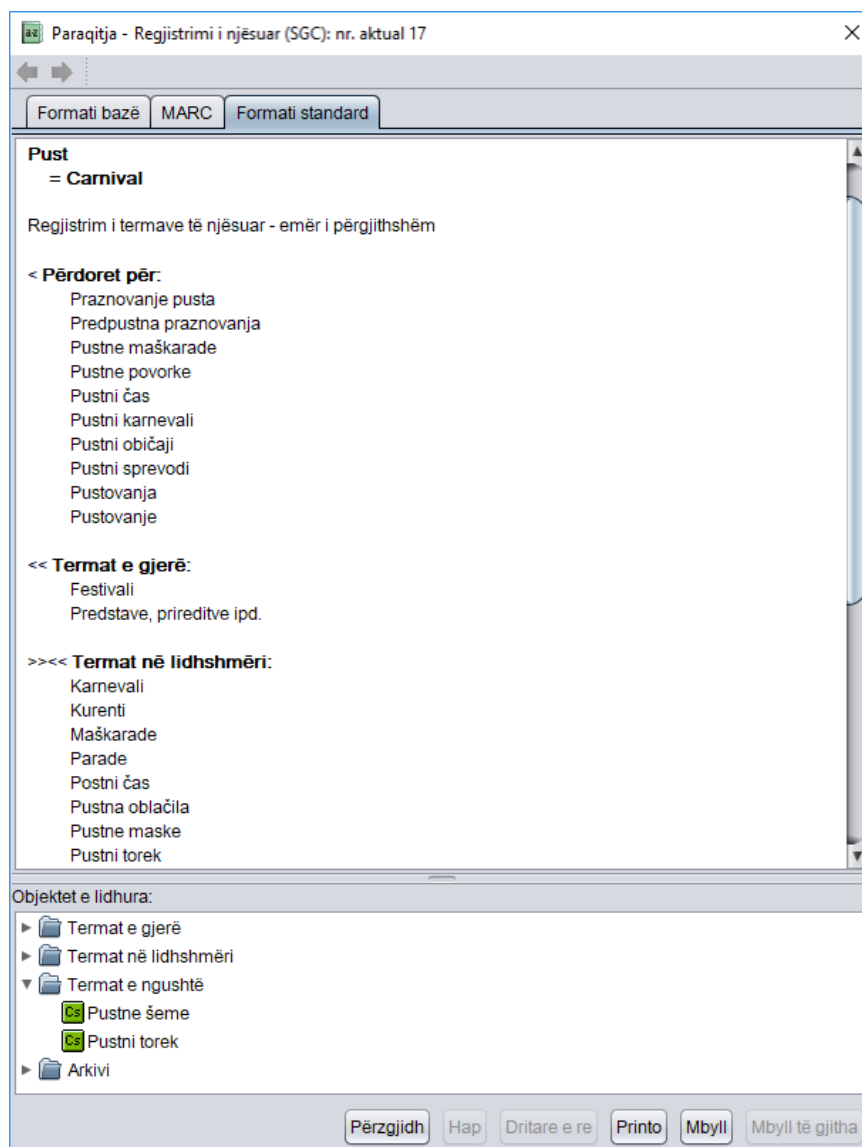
Paraqitja - Regjistrimi i njësuar (SGC): nr. aktual 17

Formati bazë | MARC | Formati standard

Pust
= Carnival

Regjistrim i termave të njësuar - emër i përgjithshëm

< Përdoret për:
Praznovanje pusta
Predpustna praznovanja
Pustne maškarade
Pustne povorke
Pustni čas
Pustni karnevali
Pustni običaji
Pustni sprevodi
Pustovanja
Pustovanje

<< Termat e gjerë:
Festivali
Predstave, prireditve ipd.

>><< Termat në lidhshmëri:
Karnevali
Kurenti
Maškarade
Parade
Postni čas
Pustna oblačila
Pustne maske
Pustni torek

Objektet e lidhura:
Termat e gjerë
Termat në lidhshmëri
Termat e ngushtë
Cs Pustne šeme
Cs Pustni torek
Arkivi

Përzgjidh | Hap | Dritare e re | Printo | Mbyll | Mbyll të gjitha